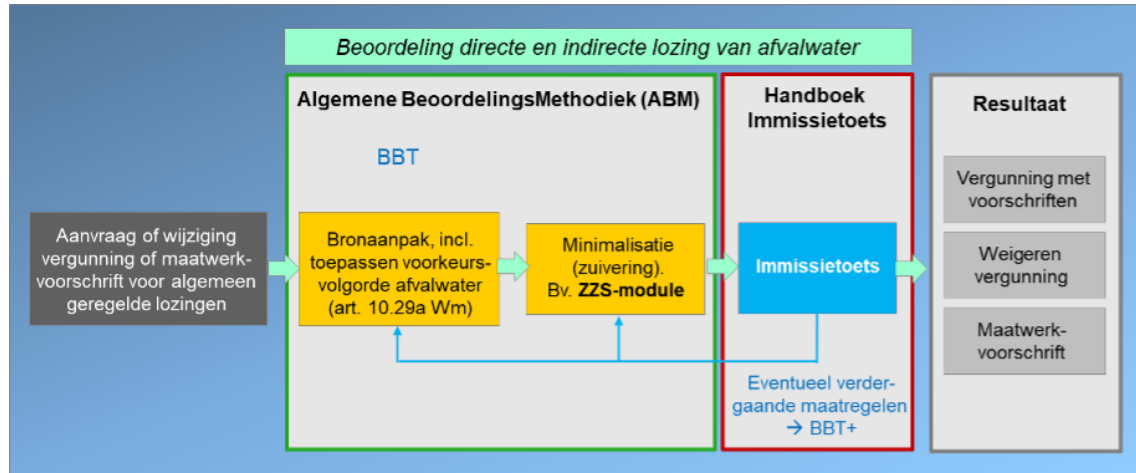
Beoordeling directe en indirecte lozing van afvalwater

Aanvraag of wijziging vergunning of maatwerkvoorschrift voor algemeen geregelde lozingen

Algemene BeoordelingsMethodiek (ABM)

BBT

Bronaanpak, incl. toepassen voorkeursvolgorde afvalwater (art. 10.29a Wm)

Minimalisatie (zuivering). Bv. ZZS-module

Handboek Immissietoets

Immissietoets

Eventueel verdergaande maatregelen → BBT+

Resultaat

Vergunning met voorschriften

Weigeren vergunning

Maatwerkvoorschrift